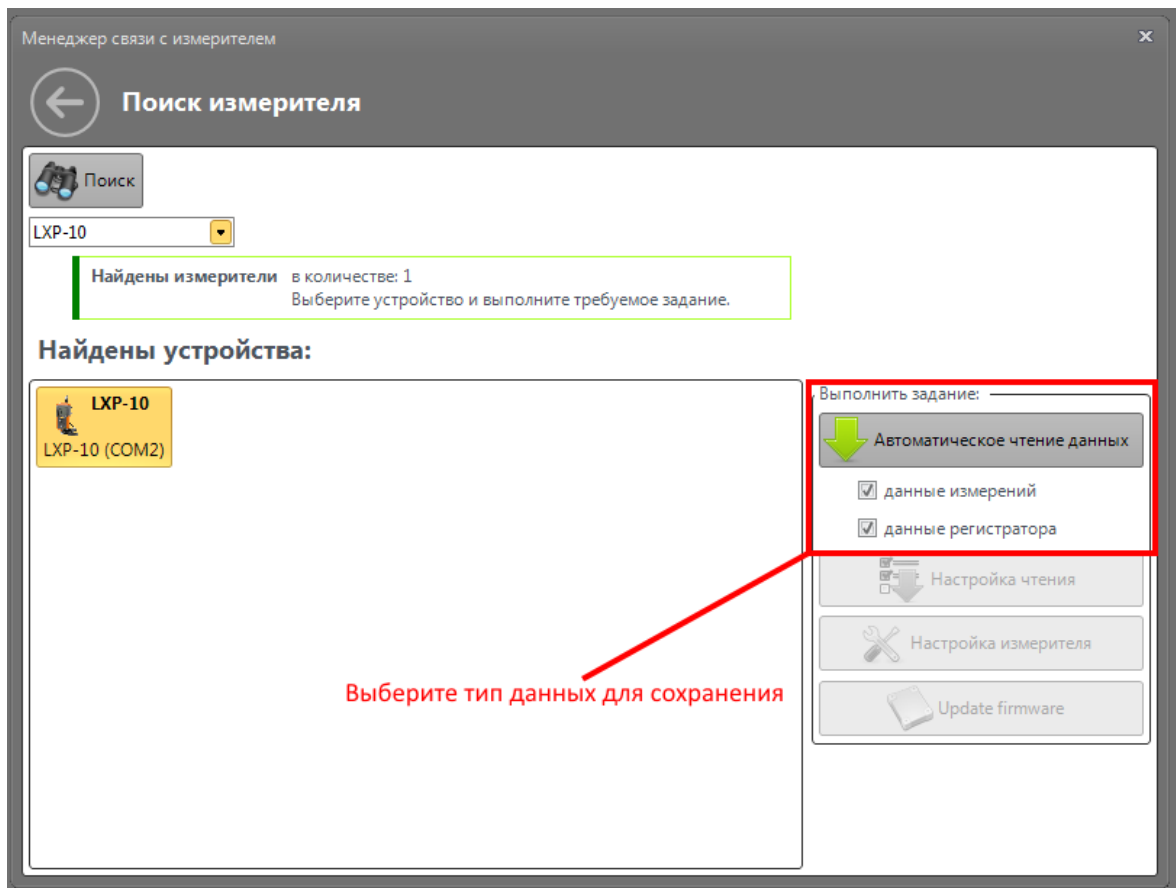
Менеджер связи с измерителем

×

Поиск измерителя

Поиск

LXP-10

Найдены измерители в количестве: 1
Выберите устройство и выполните требуемое задание.

Найдены устройства:

LXP-10
LXP-10 (COM2)

Выполнить задание:

Автоматическое чтение данных

данные измерений

данные регистратора

Настройка чтения

Настройка измерителя

Update firmware

Выберите тип данных для сохранения